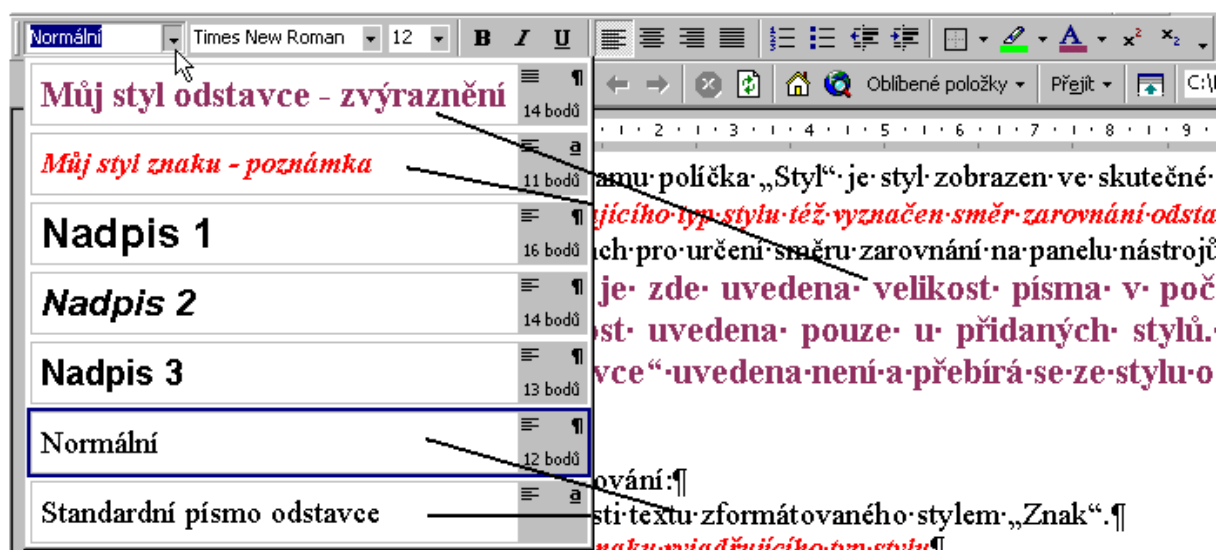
Normální | Times New Roman | 12 | B | I | U

Oblíbené položky | Přejít | C:\

Můj styl odstavce - zvýraznění ¶ 14 bodů

Můj styl znaku - poznámka a 11 bodů

Nadpis 1 ¶ 16 bodů

Nadpis 2 ¶ 14 bodů

Nadpis 3 ¶ 13 bodů

Normální ¶ 12 bodů

Standardní písmo odstavce a

·1·2·3·4·5·6·7·8·9

amu·políčka·„Styl“·je·styl·zobrazen·ve·skutečné·

jícího·typ·stylu·též·vyznačen·směr·zarovnání·odsta

ch·pro·určení·směru·zarovnání·na·panelu·nástrojů

je·zde·uvedena·velikost·písma·v·poč

st·uvedena·pouze·u·přidaných·stylů.

vce“·uvedena·není·a·přebírá·se·ze·stylu·o

ování:¶

sti·textu·zformátovaného·stylem·„Znak“.¶

naku·vyjadřujícího·typ·stylu¶